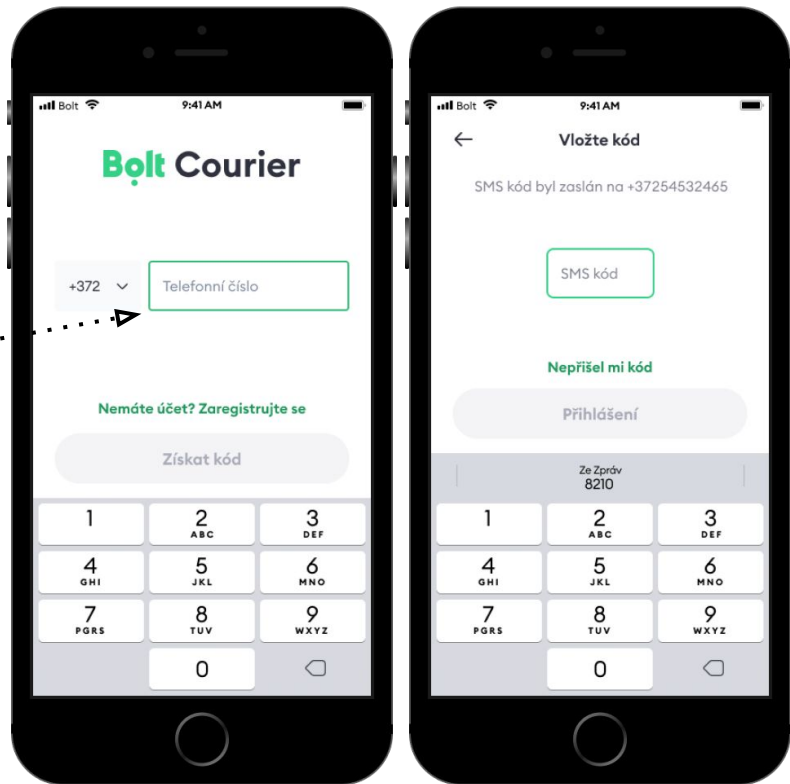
Bolt 9:41 AM

Bolt Courier

+372

Telefonní číslo

Nemáte účet? Zaregistrujte se

Získat kód

1
2 ABC
3 DEF
4 GHI
5 JKL
6 MNO
7 PGRS
8 TUV
9 WXYZ
0

Bolt 9:41 AM

Vložte kód

SMS kód byl zaslán na +37254532465

SMS kód

Nepřišel mi kód

Přihlášení

Ze Zpráv
8210

1
2 ABC
3 DEF
4 GHI
5 JKL
6 MNO
7 PGRS
8 TUV
9 WXYZ
0